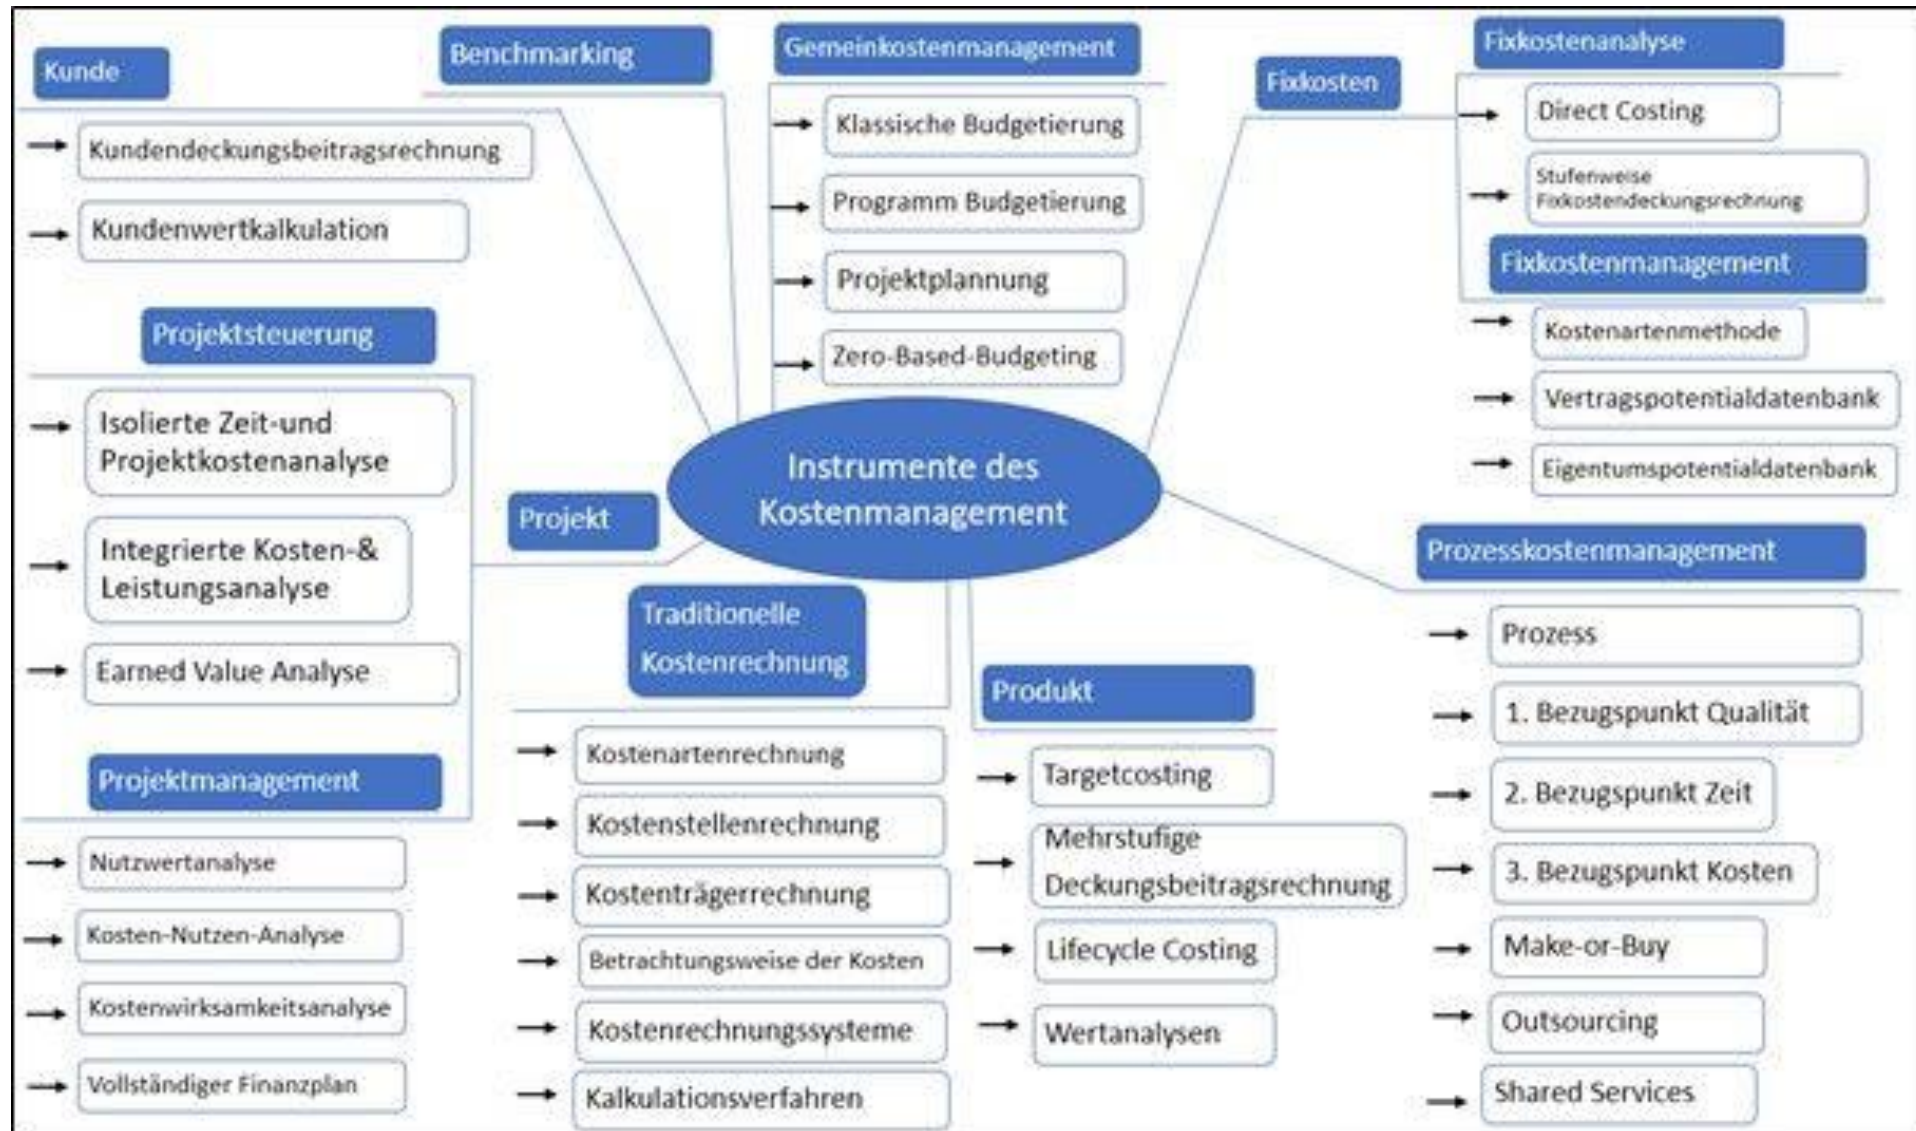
Instrumente des Kostenmanagement

Kunde
Kundendeckungsbeitragsrechnung
Kundenwertkalkulation

Benchmarking

Gemeinkostenmanagement
Klassische Budgetierung
Programm Budgetierung
Projektplannung
Zero-Based-Budgeting

Fixkosten

Fixkostenanalyse
Direct Costing
Stufenweise Fixkostendeckungsrechnung

Fixkostenmanagement
Kostenartenmethode
Vertragspotentialdatenbank
Eigentumspotentialdatenbank

Projektsteuerung
Isolierte Zeit-und Projektkostenanalyse
Integrierte Kosten-& Leistungsanalyse
Earned Value Analyse

Projekt

Projektmanagement
Nutzwertanalyse
Kosten-Nutzen-Analyse
Kostenwirksamkeitsanalyse
Vollständiger Finanzplan

Traditionelle Kostenrechnung
Kostenartenrechnung
Kostenstellenrechnung
Kostenträgerrechnung
Betrachtungsweise der Kosten
Kostenrechnungssysteme
Kalkulationsverfahren

Produkt
Targetcosting
Mehrstufige Deckungsbeitragsrechnung
Lifecycle Costing
Wertanalysen

Prozesskostenmanagement
Prozess
1. Bezugspunkt Qualität
2. Bezugspunkt Zeit
3. Bezugspunkt Kosten
Make-or-Buy
Outsourcing
Shared Services